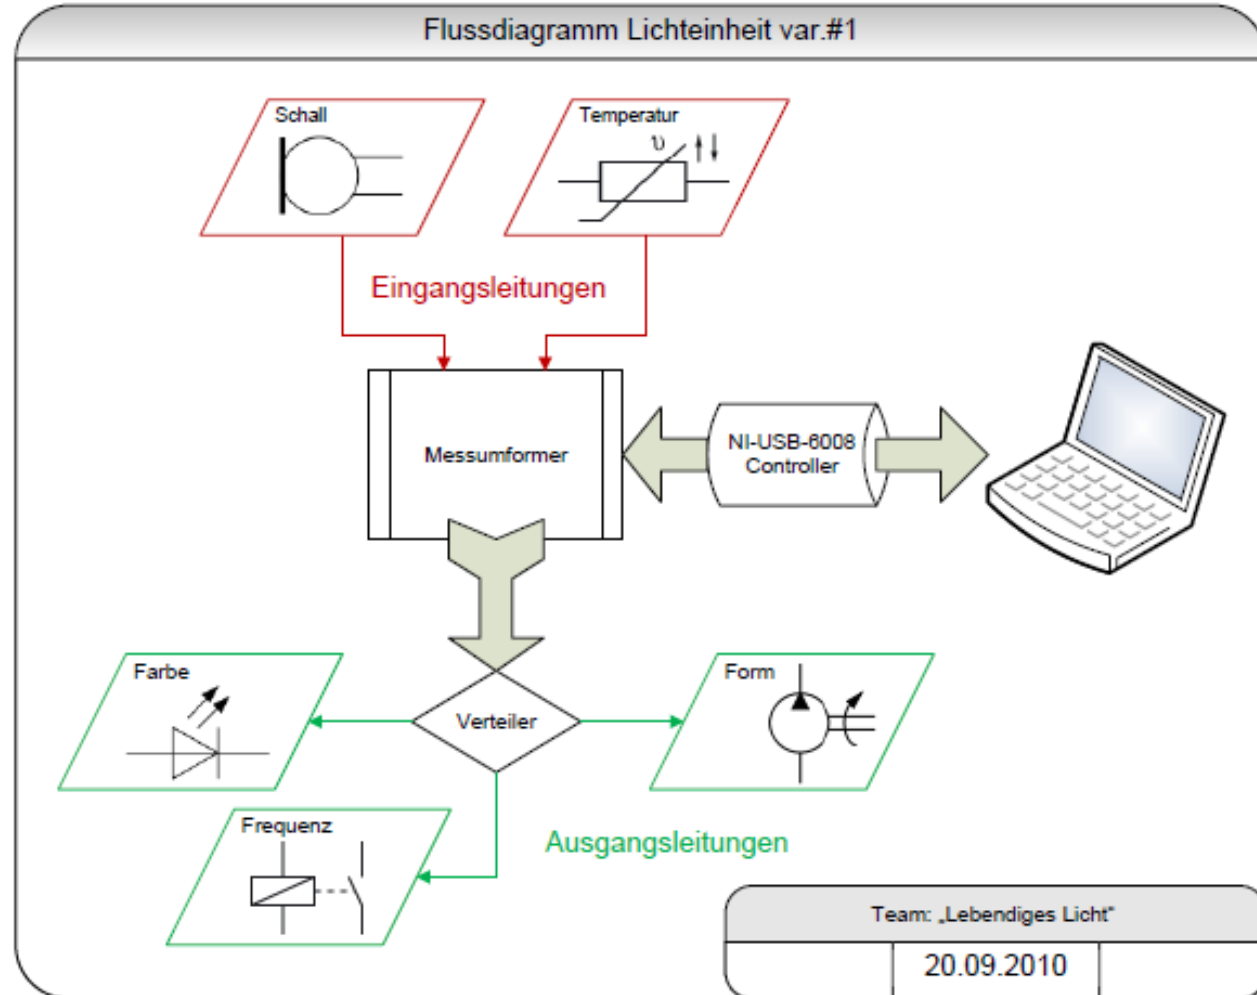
Flussdiagramm Lichteinheit var.#1

Schall

Temperatur

$\vartheta$

Eingangsleitungen

Messumformer

NI-USB-6008 Controller

Farbe

Verteiler

Form

Frequenz

Ausgangsleitungen

Team: „Lebendiges Licht"

20.09.2010